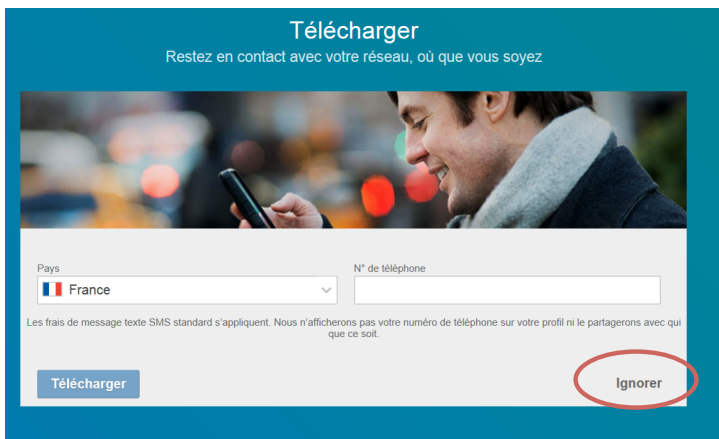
Télécharger
Restez en contact avec votre réseau, où que vous soyez

Pays
France

N° de téléphone

Les frais de message texte SMS standard s'appliquent. Nous n'afficherons pas votre numéro de téléphone sur votre profil ni le partagerons avec qui que ce soit.

Télécharger

Ignorer